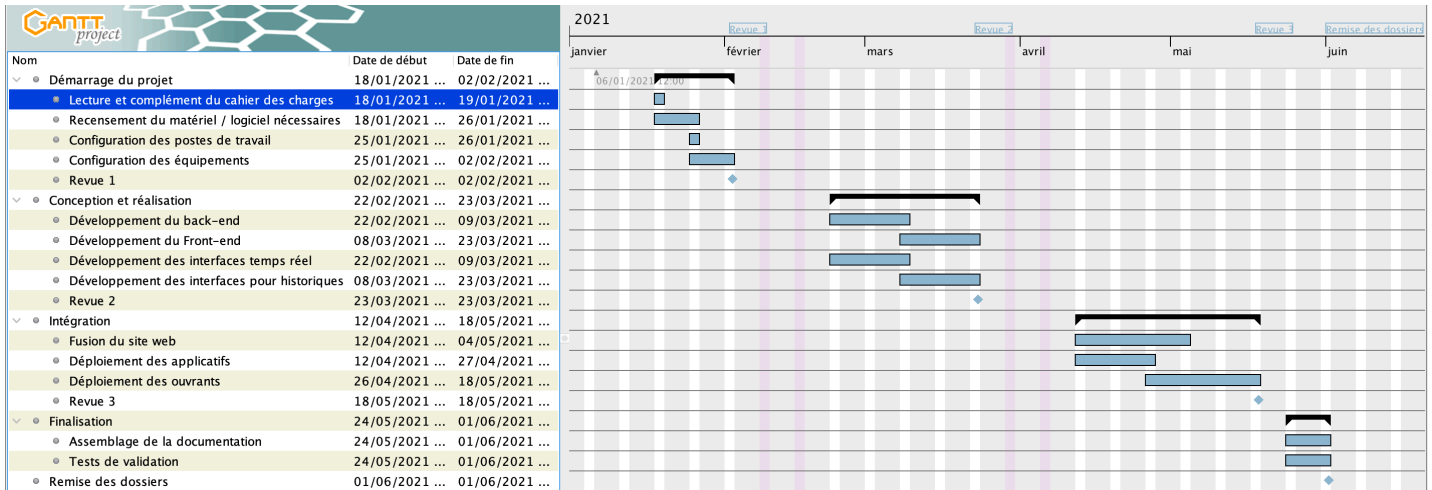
GANTT project

| Nom | Date de début | Date de fin |
|---|---|---|
| Démarrage du projet | 18/01/2021 ... | 02/02/2021 ... |
| Lecture et complément du cahier des charges | 18/01/2021 ... | 19/01/2021 ... |
| Recensement du matériel / logiciel nécessaires | 18/01/2021 ... | 26/01/2021 ... |
| Configuration des postes de travail | 25/01/2021 ... | 26/01/2021 ... |
| Configuration des équipements | 25/01/2021 ... | 02/02/2021 ... |
| Revue 1 | 02/02/2021 ... | 02/02/2021 ... |
| Conception et réalisation | 22/02/2021 ... | 23/03/2021 ... |
| Développement du back-end | 22/02/2021 ... | 09/03/2021 ... |
| Développement du Front-end | 08/03/2021 ... | 23/03/2021 ... |
| Développement des interfaces temps réel | 22/02/2021 ... | 09/03/2021 ... |
| Développement des interfaces pour historiques | 08/03/2021 ... | 23/03/2021 ... |
| Revue 2 | 23/03/2021 ... | 23/03/2021 ... |
| Intégration | 12/04/2021 ... | 18/05/2021 ... |
| Fusion du site web | 12/04/2021 ... | 04/05/2021 ... |
| Déploiement des applicatifs | 12/04/2021 ... | 27/04/2021 ... |
| Déploiement des ouvrants | 26/04/2021 ... | 18/05/2021 ... |
| Revue 3 | 18/05/2021 ... | 18/05/2021 ... |
| Finalisation | 24/05/2021 ... | 01/06/2021 ... |
| Assemblage de la documentation | 24/05/2021 ... | 01/06/2021 ... |
| Tests de validation | 24/05/2021 ... | 01/06/2021 ... |
| Remise des dossiers | 01/06/2021 ... | 01/06/2021 ... |

2021
Revue 1 Revue 2 Revue 3 Remise des dossiers
janvier février mars avril mai juin
06/01/2021 12:00